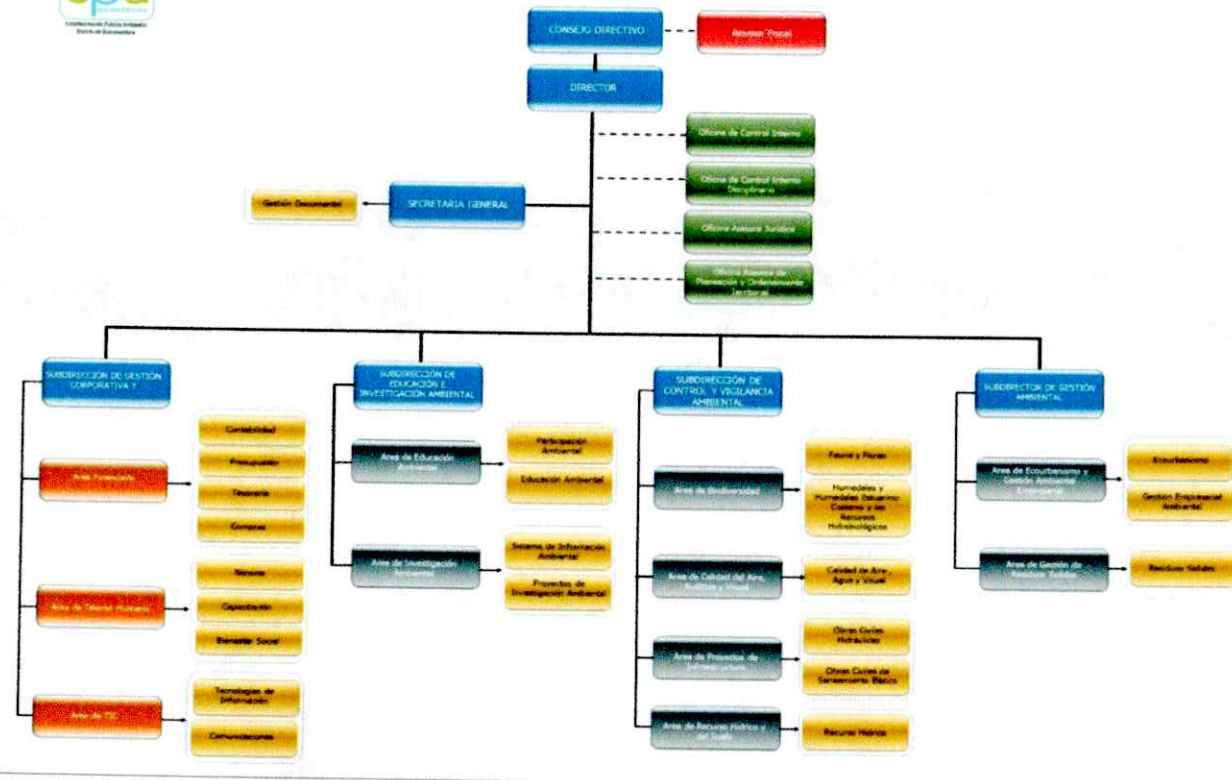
epa
Establecimiento Público Ambiental
Distrito de Buenaventura

CONSEJO DIRECTIVO

Revisor Fiscal

DIRECTOR

Oficina de Control Interno

Oficina de Control Interno Disciplinario

Oficina Asesora Jurídica

Oficina Asesora de Planeación y Ordenamiento Territorial

Gestión Documental

SECRETARIA GENERAL

SUBDIRECCIÓN DE GESTIÓN CORPORATIVA Y

Área Financiera

Contabilidad

Presupuesto

Tesorería

Compras

Área de Talento Humano

Nómina

Capacitación

Bienestar Social

Área de TIC

Tecnologías de Información

Comunicaciones

SUBDIRECCIÓN DE EDUCACIÓN E INVESTIGACIÓN AMBIENTAL

Área de Educación Ambiental

Participación Ambiental

Educación Ambiental

Área de Investigación Ambiental

Sistema de Información Ambiental

Proyectos de Investigación Ambiental

SUBDIRECCIÓN DE CONTROL Y VIGILANCIA AMBIENTAL

Área de Biodiversidad

Fauna y Flora

Humedales y Humedales Estuarino-Costeros y los Recursos Hidrobiológicos

Área de Calidad del Aire, Ruido y Visual

Calidad de Aire, Agua y Visual

Área de Proyectos de Infraestructura

Obras Civiles Hidráulicas

Obras Civiles de Saneamiento Básico

Área de Recurso Hídrico y del Suelo

Recurso Hídrico

SUBDIRECTOR DE GESTIÓN AMBIENTAL

Área de Ecourbanismo y Gestión Ambiental Empresarial

Ecourbanismo

Gestión Empresarial Ambiental

Área de Gestión de Residuos Sólidos

Residuos Sólidos